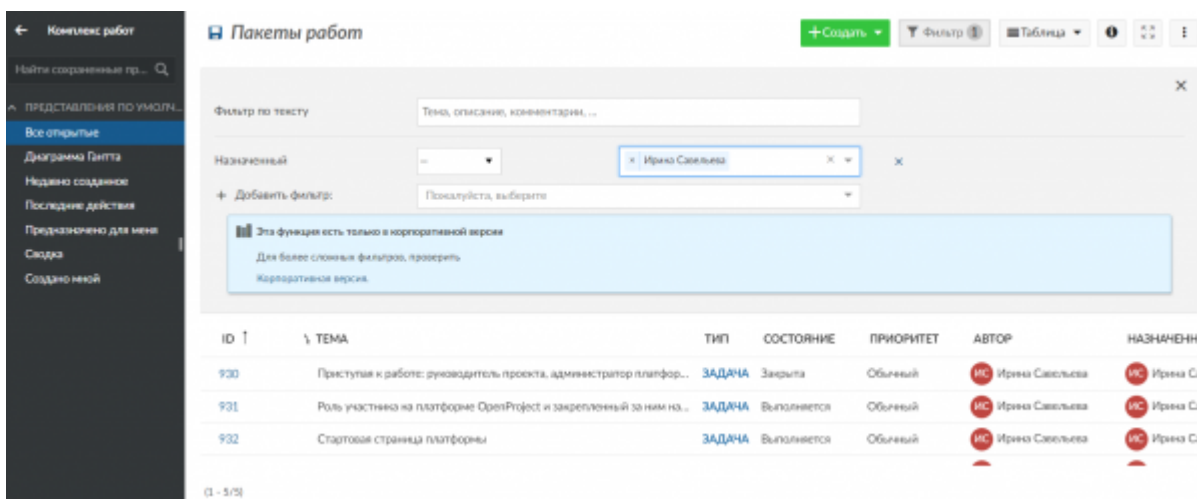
← Комплекс работ

Найти сохраненные пр... 

ПРЕДСТАВЛЕНИЯ ПО УМОЛЧ...

Все открытые

Диаграмма Гантта

Недавно созданное

Последние действия

Предназначено для меня

Сводка

Создано мной

Пакеты работ

+ Создать

Фильтр 1

Таблица

×

Фильтр по тексту

Тема, описание, комментарии, ...

Назначенный

=

× Ирина Савельева

×

+ Добавить фильтр:

Пожалуйста, выберите

Эта функция есть только в корпоративной версии

Для более сложных фильтров, проверить

Корпоративная версия.

| ID | ТЕМА | ТИП | СОСТОЯНИЕ | ПРИОРИТЕТ | АВТОР | НАЗНАЧЕНН |
|---|---|---|---|---|---|---|
| 930 | Приступая к работе: руководитель проекта, администратор платфор... | ЗАДАЧА | Закрыта | Обычный | ИС Ирина Савельева | ИС Ирина С |
| 931 | Роль участника на платформе OpenProject и закрепленный за ним на... | ЗАДАЧА | Выполняется | Обычный | ИС Ирина Савельева | ИС Ирина С |
| 932 | Стартовая страница платформы | ЗАДАЧА | Выполняется | Обычный | ИС Ирина Савельева | ИС Ирина С |

(1 - 5/5)